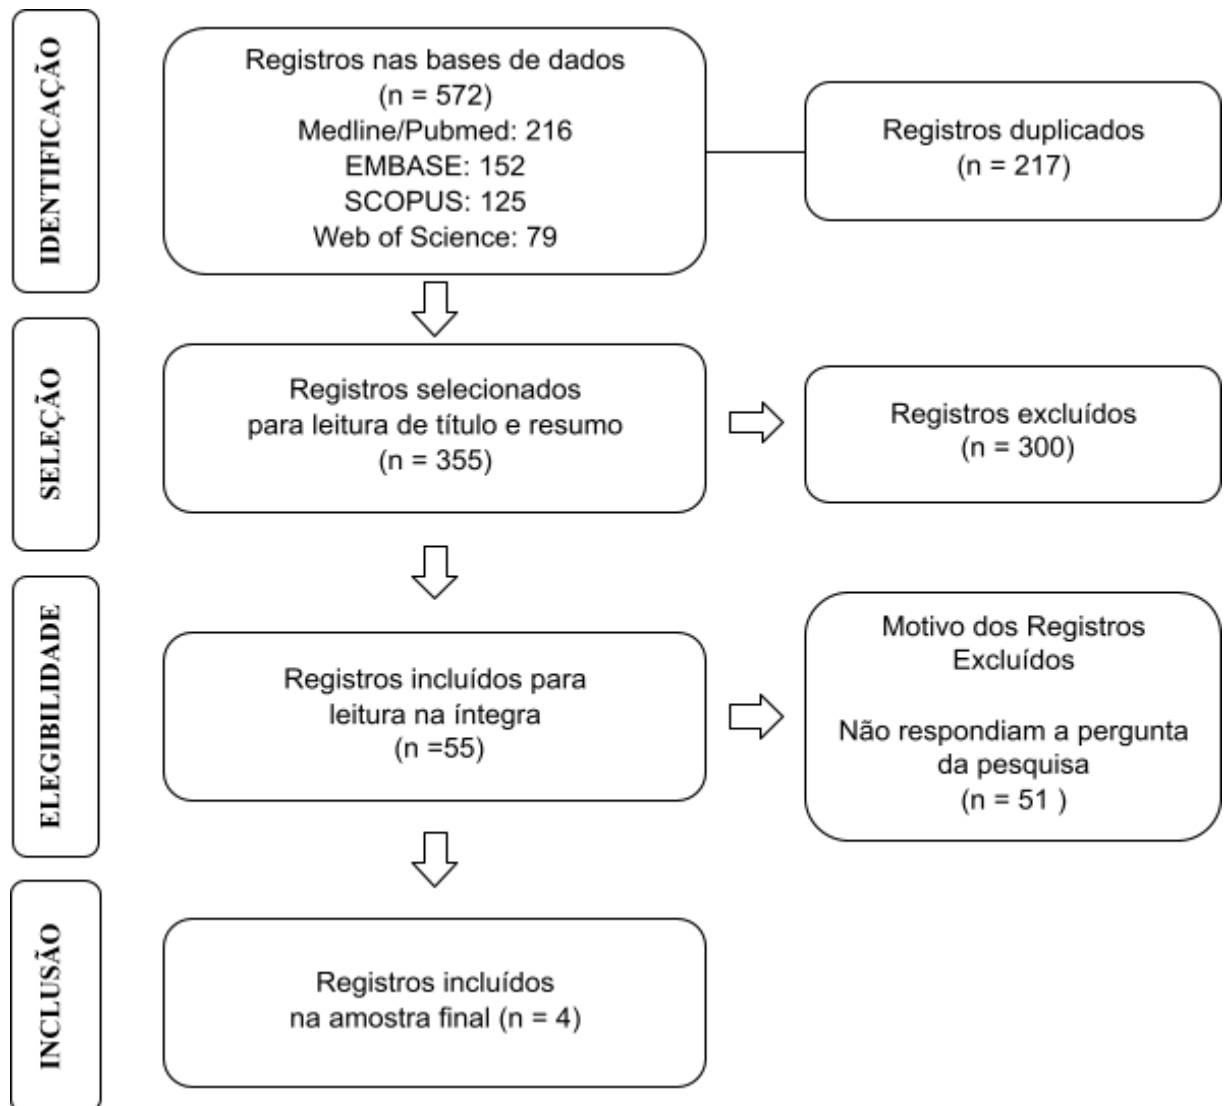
IDENTIFICAÇÃO

Registros nas bases de dados
(n = 572)
Medline/Pubmed: 216
EMBASE: 152
SCOPUS: 125
Web of Science: 79

Registros duplicados
(n = 217)

SELEÇÃO

Registros selecionados para leitura de título e resumo
(n = 355)

Registros excluídos
(n = 300)

ELEGIBILIDADE

Registros incluídos para leitura na íntegra
(n =55)

Motivo dos Registros Excluídos

Não respondiam a pergunta da pesquisa
(n = 51 )

INCLUSÃO

Registros incluídos na amostra final (n = 4)